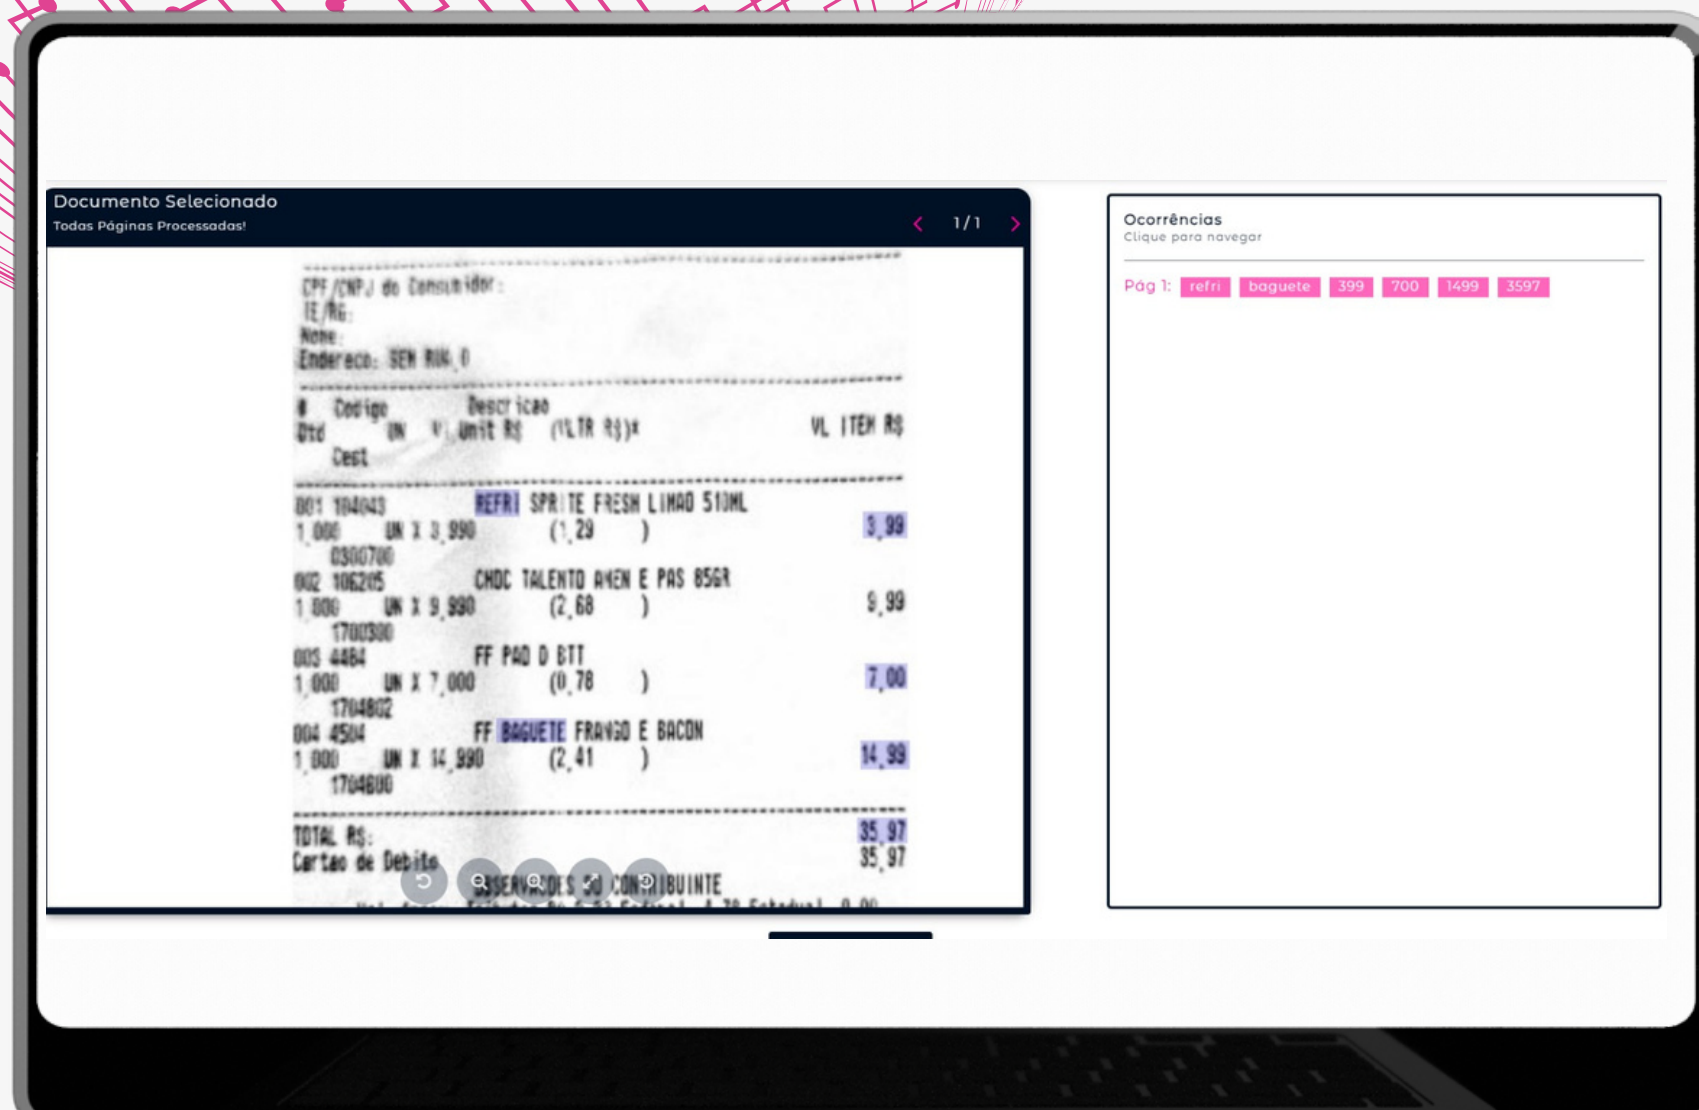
Documento Selecionado
Todas Páginas Processadas!

‹ 1/1 ›

CPF/CNPJ do Consumidor:
IE/RG:
Nome:
Endereco: SEM RUA, 0

# Codigo Descricao
Qtd UN V. Unit R$ (VLTR R$)* VL ITEM R$
Cest

001 104043 REFRI SPRITE FRESH LIMAO 510ML
1,000 UN X 3,990 (1,29 ) 3,99
0300700
002 106205 CHOC TALENTO AMEN E PAS 85GR
1,000 UN X 9,990 (2,68 ) 9,99
1700300
003 4484 FF PAO D BTT
1,000 UN X 7,000 (0,78 ) 7,00
1704802
004 4504 FF BAGUETE FRANGO E BACON
1,000 UN X 14,990 (2,41 ) 14,99
1704800

TOTAL R$: 35,97
Cartao de Debito 35,97
OBSERVACOES DO CONTRIBUINTE
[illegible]

Ocorrências
Clique para navegar

Pág 1: refri baguete 399 700 1499 3597